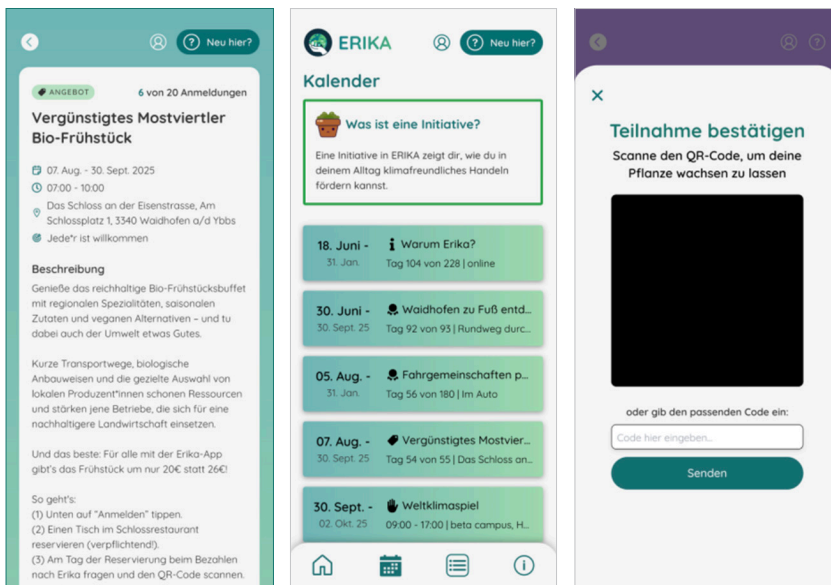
Neu hier?

ANGEBOT
6 von 20 Anmeldungen

Vergünstigtes Mostviertler Bio-Frühstück

07. Aug. - 30. Sept. 2025
07:00 - 10:00
Das Schloss an der Eisenstrasse, Am Schlossplatz 1, 3340 Waidhofen a/d Ybbs
Jede*r ist willkommen

Beschreibung

Genieße das reichhaltige Bio-Frühstücksbuffet mit regionalen Spezialitäten, saisonalen Zutaten und veganen Alternativen – und tu dabei auch der Umwelt etwas Gutes.

Kurze Transportwege, biologische Anbauweisen und die gezielte Auswahl von lokalen Produzent*innen schonen Ressourcen und stärken jene Betriebe, die sich für eine nachhaltigere Landwirtschaft einsetzen.

Und das beste: Für alle mit der Erika-App gibt's das Frühstück um nur 20€ statt 26€!

So geht's:
(1) Unten auf "Anmelden" tippen.
(2) Einen Tisch im Schlossrestaurant reservieren (verpflichtend!).
(3) Am Tag der Reservierung beim Bezahlen nach Erika fragen und den QR-Code scannen.

ERIKA
Neu hier?

Kalender

Was ist eine Initiative?
Eine Initiative in ERIKA zeigt dir, wie du in deinem Alltag klimafreundliches Handeln fördern kannst.

18. Juni - 31. Jan.
Warum Erika?
Tag 104 von 228 | online

30. Juni - 30. Sept. 25
Waidhofen zu Fuß entd...
Tag 92 von 93 | Rundweg durc...

05. Aug. - 31. Jan.
Fahrgemeinschaften p...
Tag 56 von 180 | Im Auto

07. Aug. - 30. Sept. 25
Vergünstigtes Mostvier...
Tag 54 von 55 | Das Schloss an...

30. Sept. - 02. Okt. 25
Weltklimaspiel
09:00 - 17:00 | beta campus, H...

Teilnahme bestätigen
Scanne den QR-Code, um deine Pflanze wachsen zu lassen

oder gib den passenden Code ein:
Code hier eingeben...
Senden